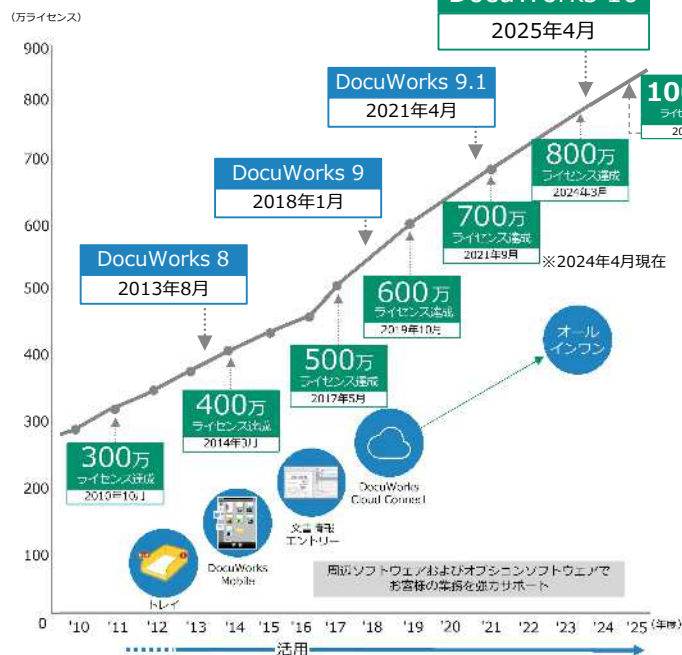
(万ライセンス)

900
800
700
600
500
400
300
200
100
0

DocuWorks 10
2025年4月

DocuWorks 9.1
2021年4月

DocuWorks 9
2018年1月

DocuWorks 8
2013年8月

10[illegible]
ライセ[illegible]
20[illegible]

800万
ライセンス達成
2024年3月

700万
ライセンス達成
2021年9月

※2024年4月現在

600万
ライセンス達成
2019年10月

500万
ライセンス達成
2017年5月

400万
ライセンス達成
2014年3月

300万
ライセンス達成
2010年10月

オール
インワン

DocuWorks
Cloud Connect

文書情報
エントリー

DocuWorks
Mobile

トレイ

周辺ソフトウェアおよびオプションソフトウェアで
お客様の業務を強力サポート

'10 '11 '12 '13 '14 '15 '16 '17 '18 '19 '20 '21 '22 '23 '24 '25 (年度)

活用